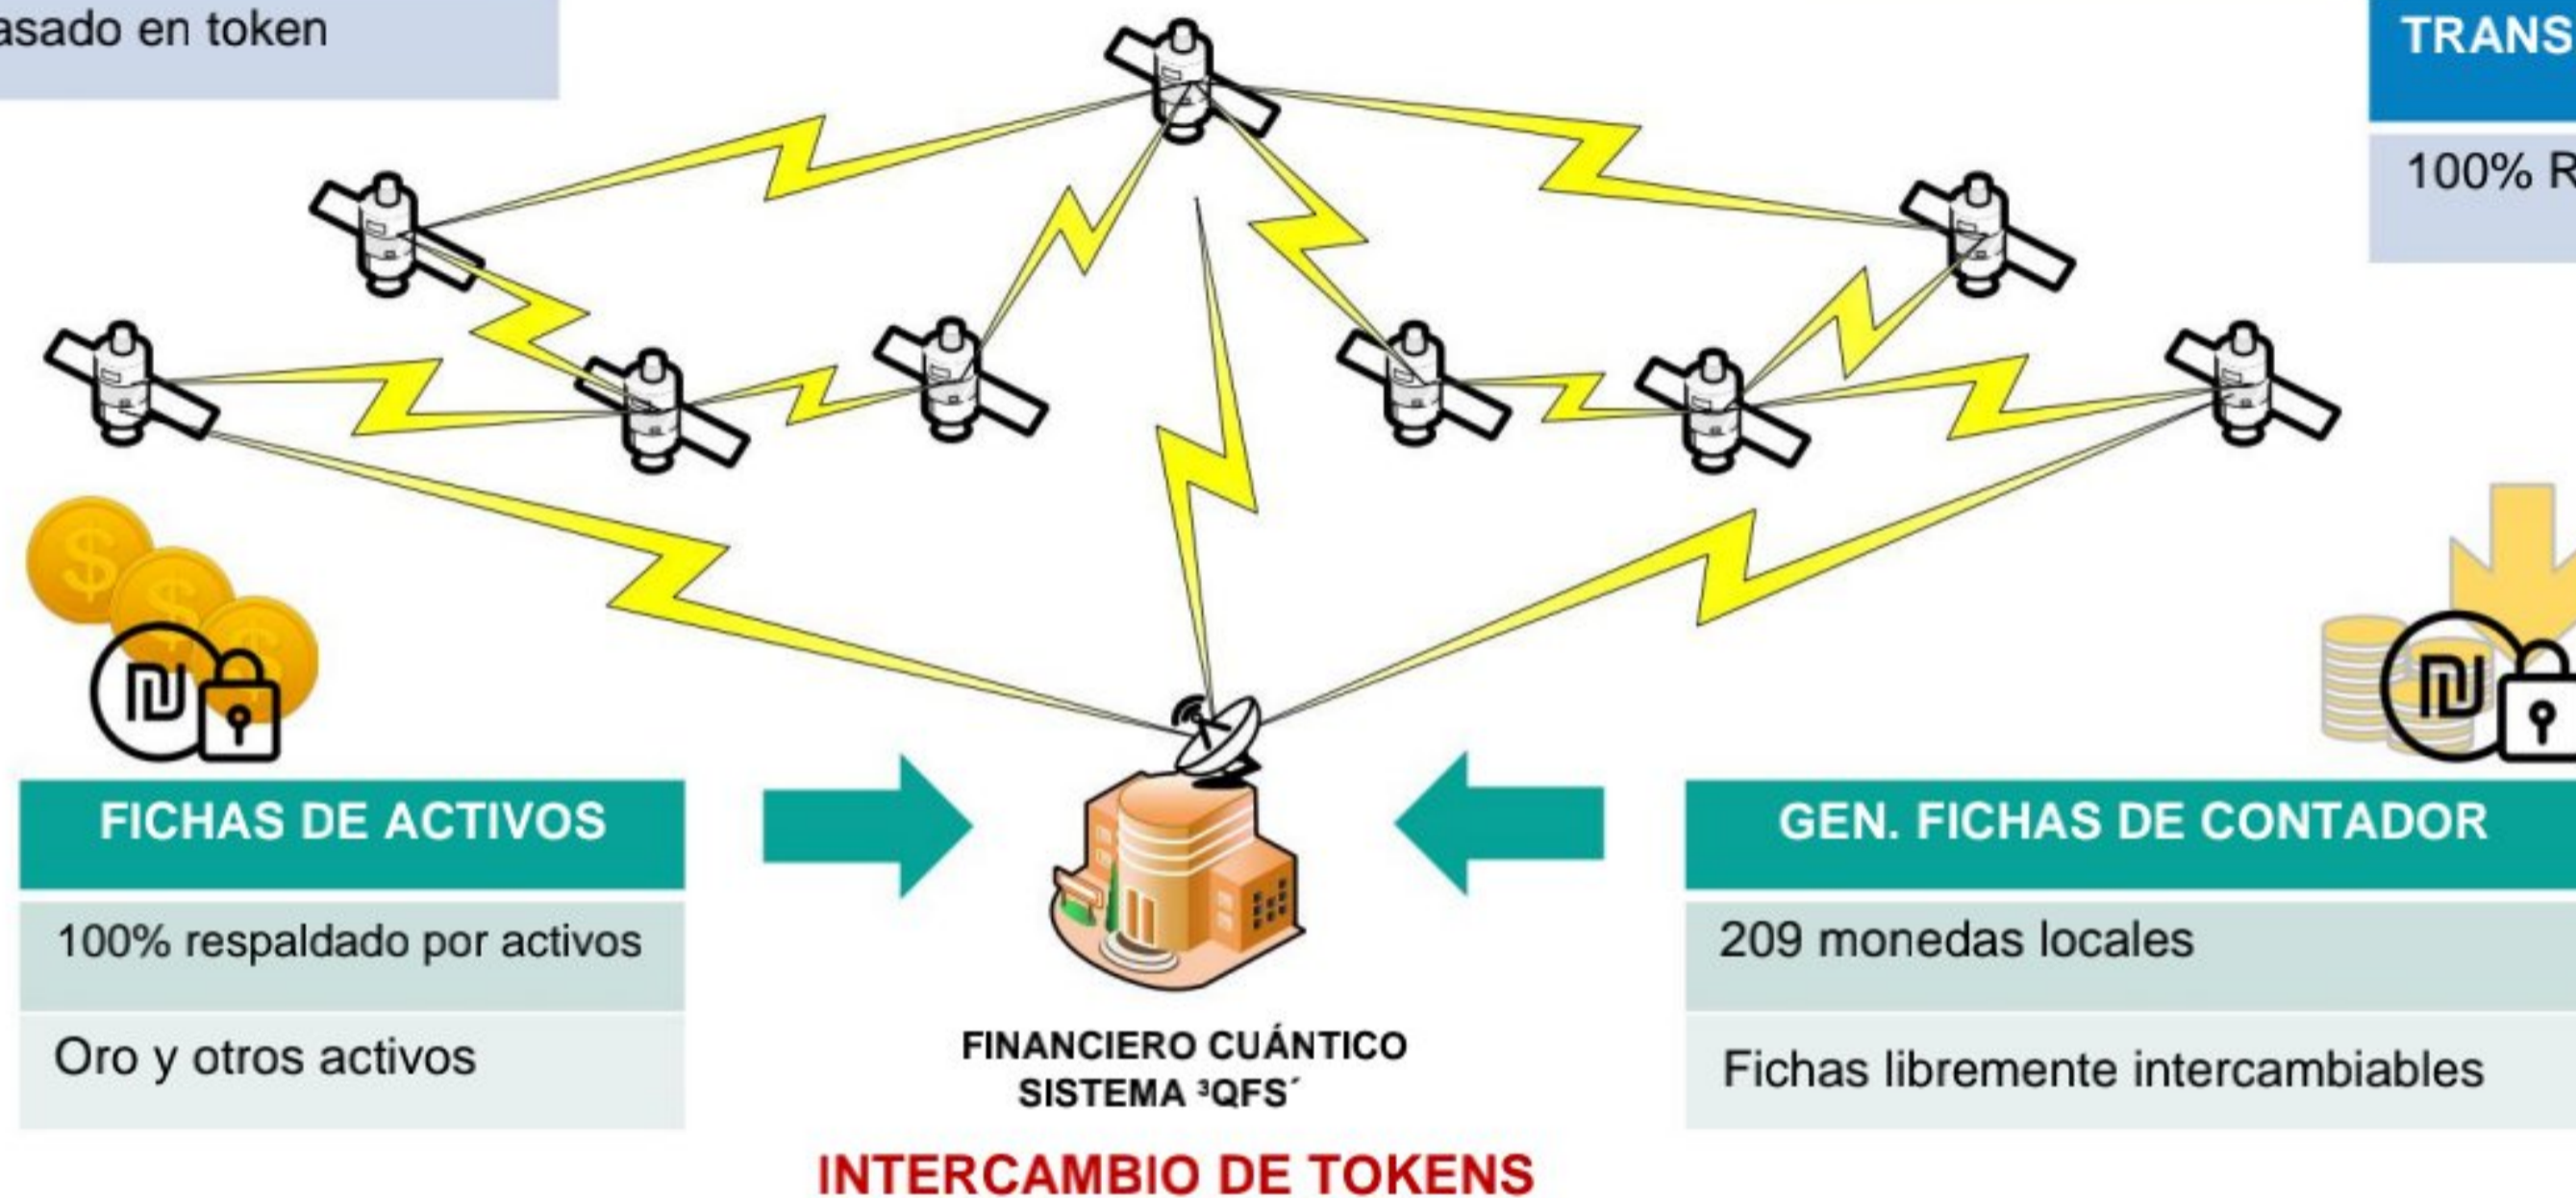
asado en token

TRANS

100% R

FICHAS DE ACTIVOS

100% respaldado por activos

Oro y otros activos

FINANCIERO CUÁNTICO SISTEMA ³QFS´

INTERCAMBIO DE TOKENS

GEN. FICHAS DE CONTADOR

209 monedas locales

Fichas libremente intercambiables